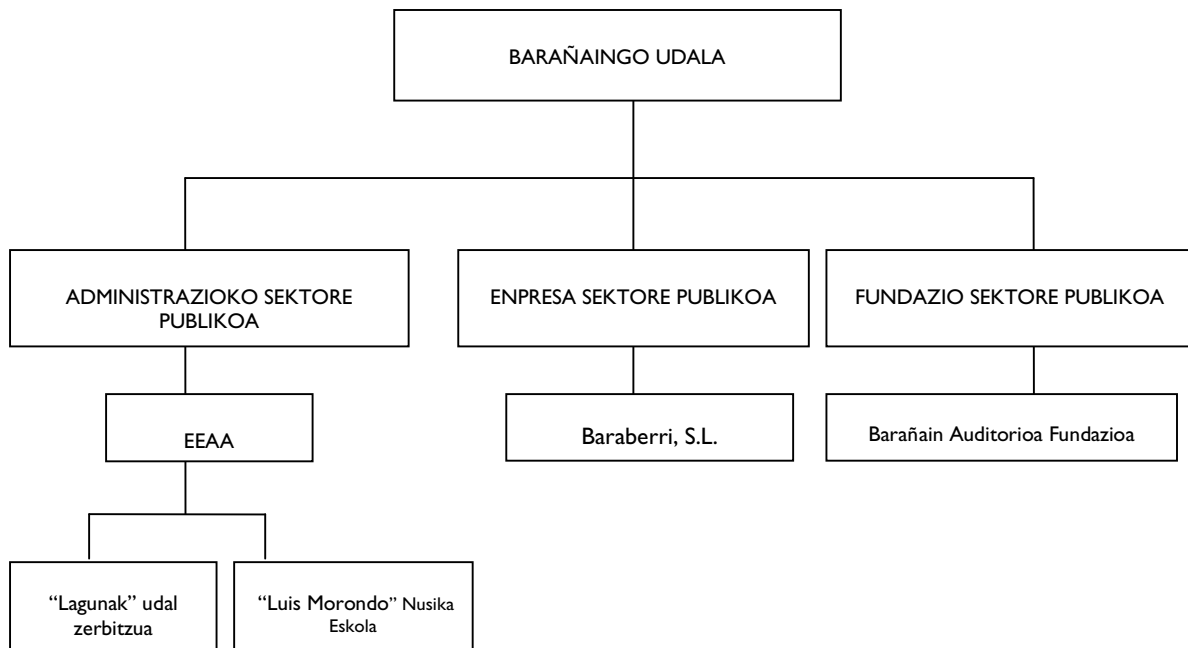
BARAÑAINGO UDALA

ADMINISTRAZIOKO SEKTORE PUBLIKOA

ENPRESA SEKTORE PUBLIKOA

FUNDAZIO SEKTORE PUBLIKOA

EEAA

Baraberri, S.L.

Barañain Auditorioa Fundazioa

"Lagunak" udal zerbitzua

"Luis Morondo" Nusika Eskola